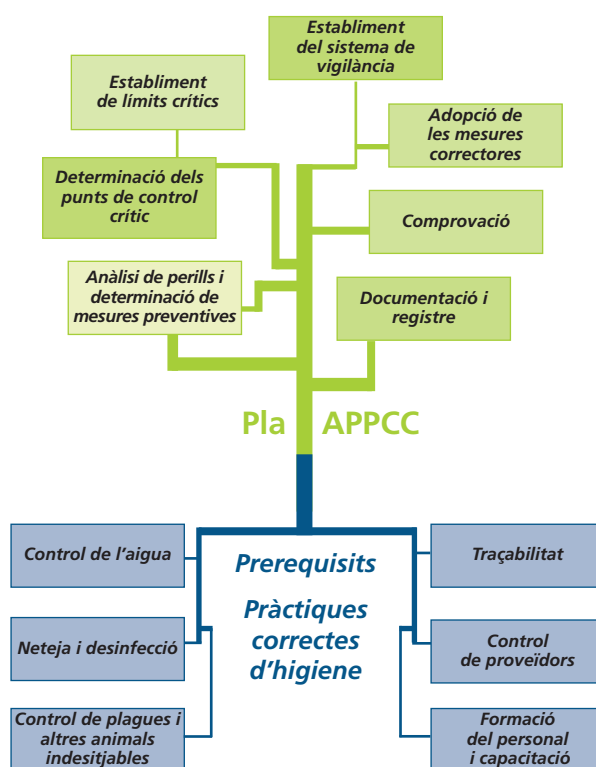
Establiment del sistema de vigilància

Establiment de límits crítics

Adopció de les mesures correctores

Determinació dels punts de control crític

Comprovació

Anàlisi de perills i determinació de mesures preventives

Documentació i registre

Pla APPCC

Control de l'aigua

Prerequisits

Traçabilitat

Pràctiques correctes d'higiene

Neteja i desinfecció

Control de proveïdors

Control de plagues i altres animals indesitjables

Formació del personal i capacitació